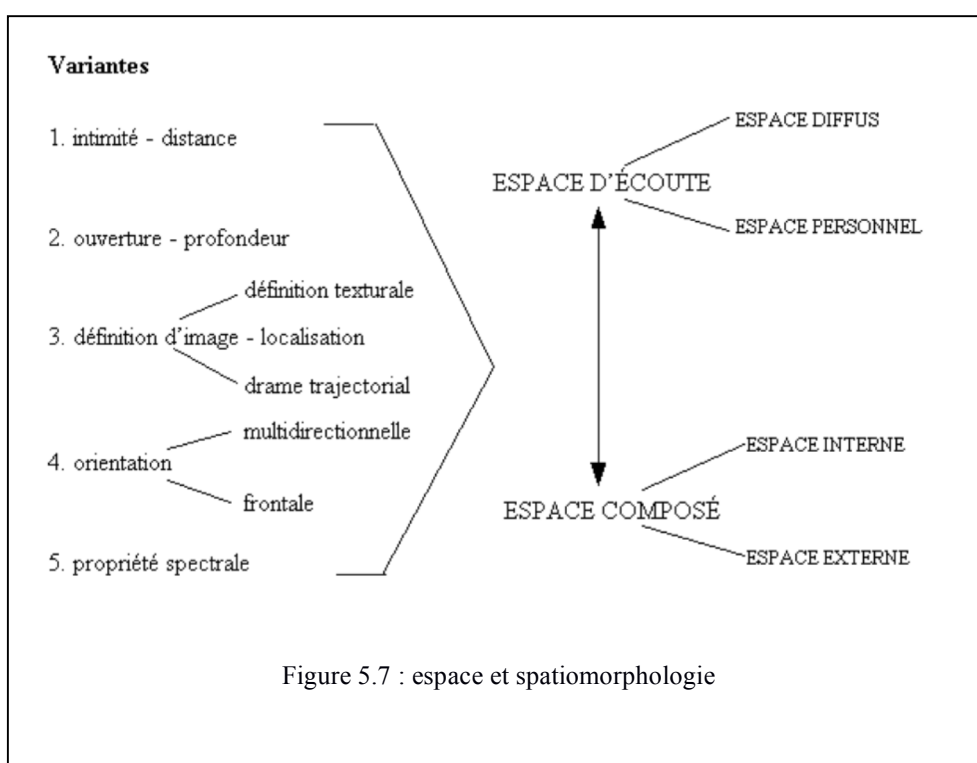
Variantes

1. intimité - distance

2. ouverture - profondeur

définition texturale

3. définition d'image - localisation

drame trajectorial

multidirectionnelle

4. orientation

frontale

5. propriété spectrale

ESPACE DIFFUS

ESPACE D'ÉCOUTE

ESPACE PERSONNEL

ESPACE INTERNE

ESPACE COMPOSÉ

ESPACE EXTERNE

Figure 5.7 : espace et spatiomorphologie